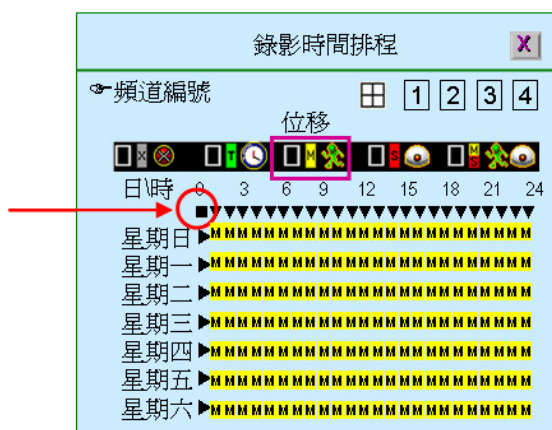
錄影時間排程

X

頻道編號

1 2 3 4

位移

日\時 0 3 6 9 12 15 18 21 24

星期日 MMMMMMMMMMMMMMMMMMMMMMMM
星期一 MMMMMMMMMMMMMMMMMMMMMMMM
星期二 MMMMMMMMMMMMMMMMMMMMMMMM
星期三 MMMMMMMMMMMMMMMMMMMMMMMM
星期四 MMMMMMMMMMMMMMMMMMMMMMMM
星期五 MMMMMMMMMMMMMMMMMMMMMMMM
星期六 MMMMMMMMMMMMMMMMMMMMMMMM